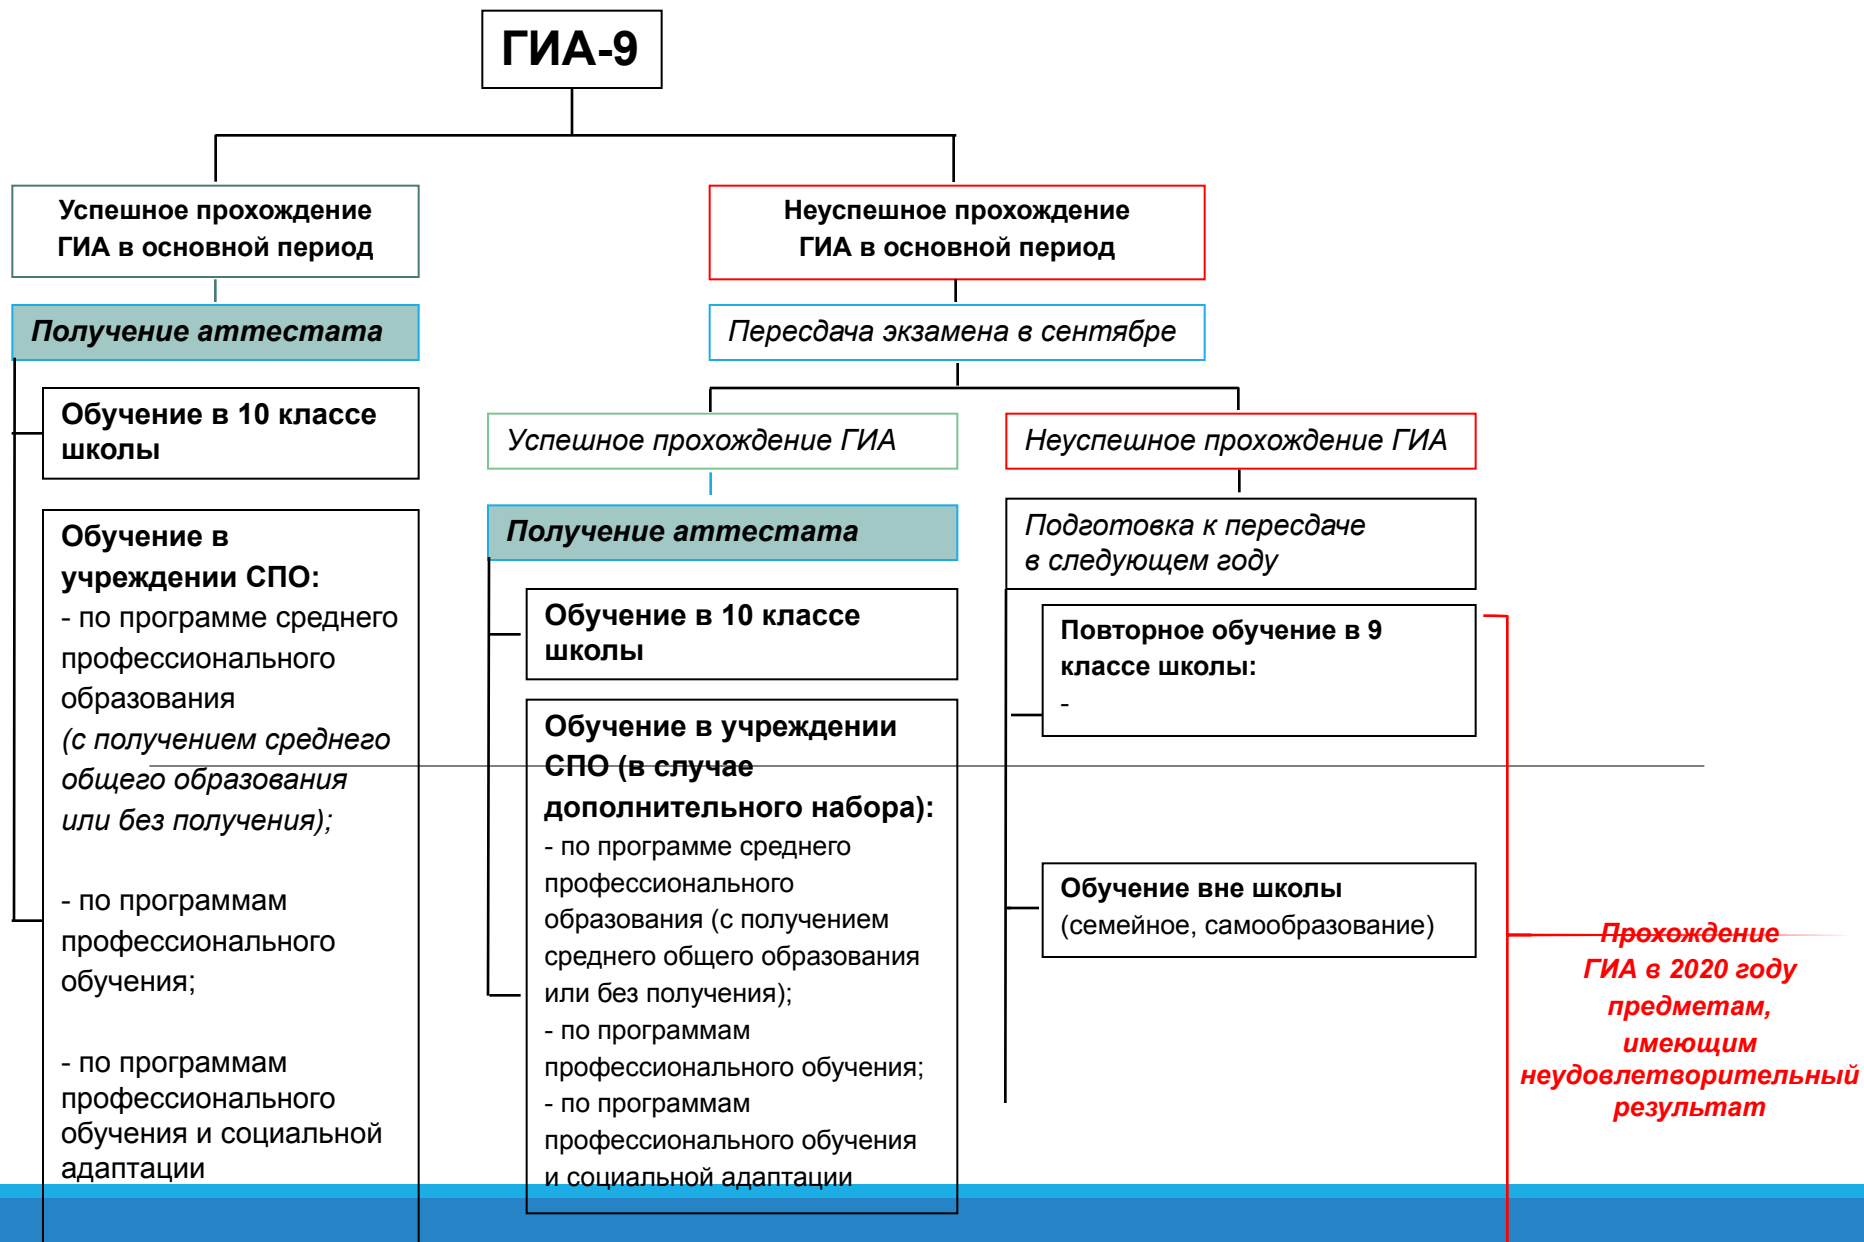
ГИА-9

Успешное прохождение ГИА в основной период

Получение аттестата

Обучение в 10 классе школы

Обучение в учреждении СПО:
- по программе среднего профессионального образования
(с получением среднего общего образования или без получения);

- по программам профессионального обучения;

- по программам профессионального обучения и социальной адаптации

Неуспешное прохождение ГИА в основной период

Пересдача экзамена в сентябре

Успешное прохождение ГИА

Получение аттестата

Обучение в 10 классе школы

Обучение в учреждении СПО (в случае дополнительного набора):
- по программе среднего профессионального образования (с получением среднего общего образования или без получения);
- по программам профессионального обучения;
- по программам профессионального обучения и социальной адаптации

Неуспешное прохождение ГИА

Подготовка к пересдаче в следующем году

Повторное обучение в 9 классе школы:
-

Обучение вне школы (семейное, самообразование)

Прохождение ГИА в 2020 году предметам, имеющим неудовлетворительный результат